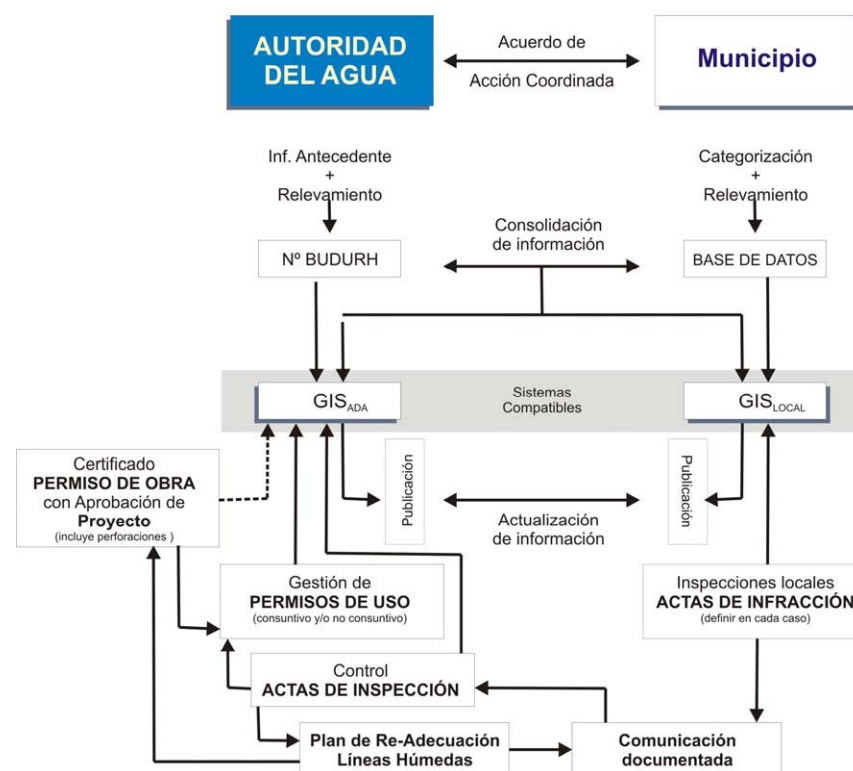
AUTORIDAD DEL AGUA

Acuerdo de Acción Coordinada

Municipio

Inf. Antecedente + Relevamiento

Categorización + Relevamiento

Consolidación de información

Nº BUDURH

BASE DE DATOS

$GIS_{ADA}$

Sistemas Compatibles

$GIS_{LOCAL}$

Certificado
**PERMISO DE OBRA**
con Aprobación de
**Proyecto**
(incluye perforaciones )

Publicación

Actualización de información

Publicación

Gestión de
**PERMISOS DE USO**
(consuntivo y/o no consuntivo)

Inspecciones locales
**ACTAS DE INFRACCIÓN**
(definir en cada caso)

Control
**ACTAS DE INSPECCIÓN**

**Plan de Re-Adecuación Líneas Húmedas**

**Comunicación documentada**